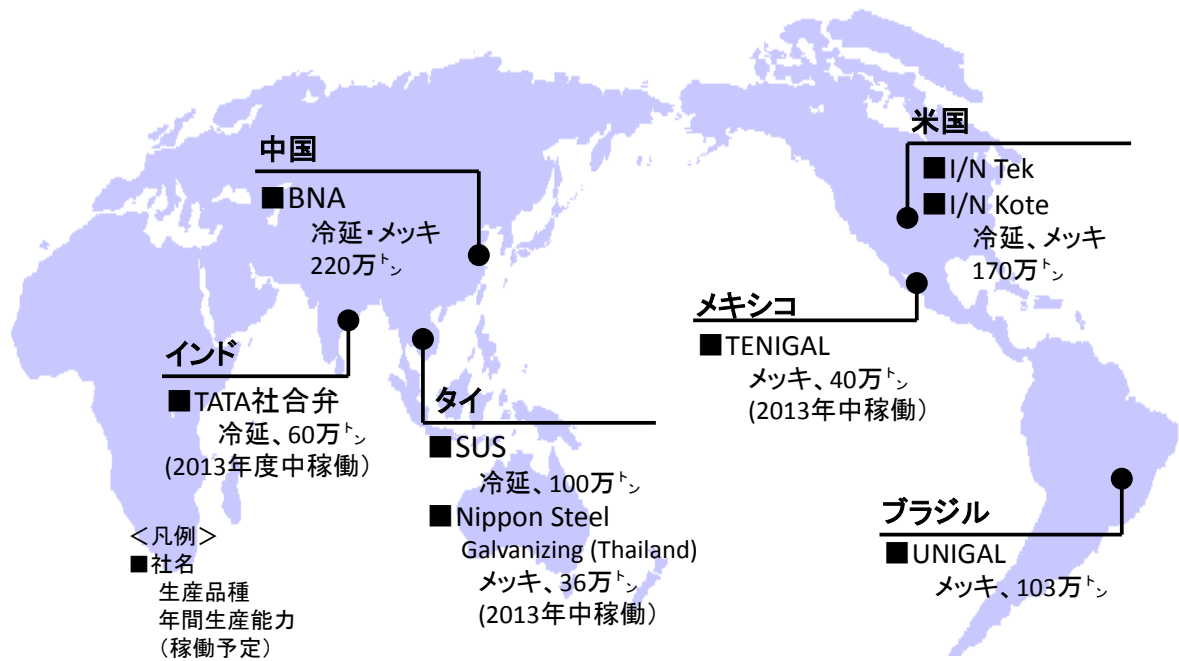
中国
■BNA
冷延・メッキ
220万トン

インド
■TATA社合弁
冷延、60万トン
(2013年度中稼働)

タイ
■SUS
冷延、100万トン
■Nippon Steel Galvanizing (Thailand)
メッキ、36万トン
(2013年中稼働)

米国
■I/N Tek
■I/N Kote
冷延、メッキ
170万トン

メキシコ
■TENIGAL
メッキ、40万トン
(2013年中稼働)

ブラジル
■UNIGAL
メッキ、103万トン

<凡例>
■社名
生産品種
年間生産能力
(稼働予定)